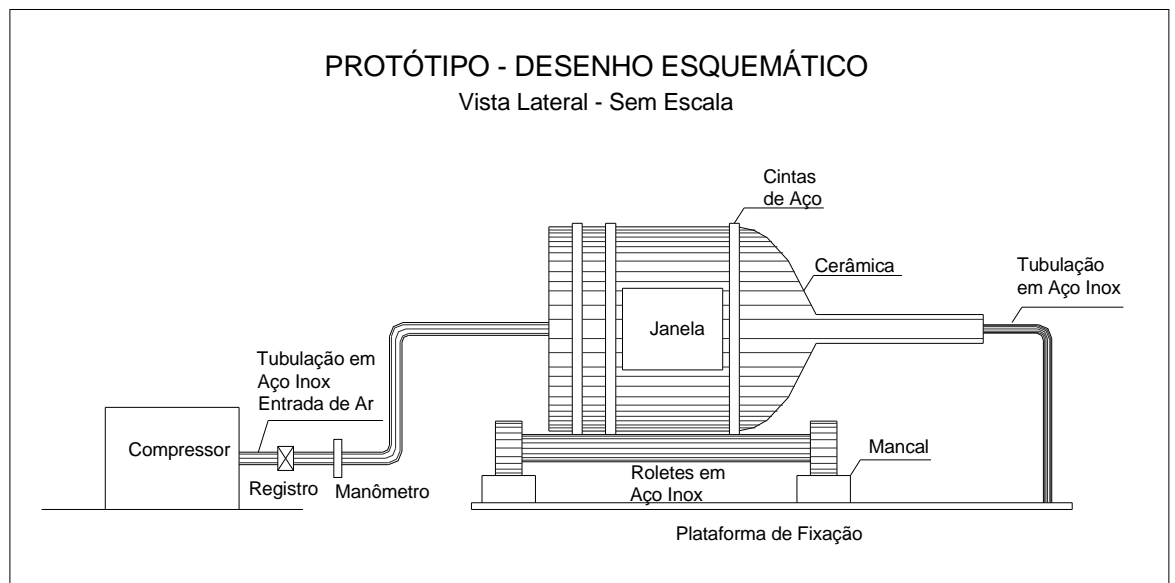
PROTÓTIPO - DESENHO ESQUEMÁTICO
Vista Lateral - Sem Escala

Cintas de Aço

Cerâmica

Tubulação em Aço Inox

Janela

Tubulação em Aço Inox Entrada de Ar

Compressor

Registro

Manômetro

Roletes em Aço Inox

Mancal

Plataforma de Fixação